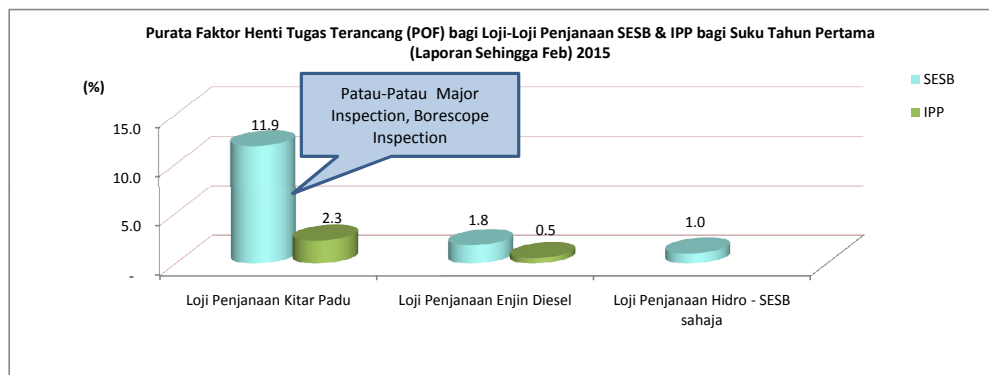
Purata Faktor Henti Tugas Terancang (POF) bagi Loji-Loji Penjanaan SESB & IPP bagi Suku Tahun Pertama (Laporan Sehingga Feb) 2015

(%)

15.0
10.0
5.0
-

Patau-Patau Major Inspection, Borescope Inspection

11.9
2.3
1.8
0.5
1.0

SESB
IPP

Loji Penjanaan Kitar Padu
Loji Penjanaan Enjin Diesel
Loji Penjanaan Hidro - SESB sahaja